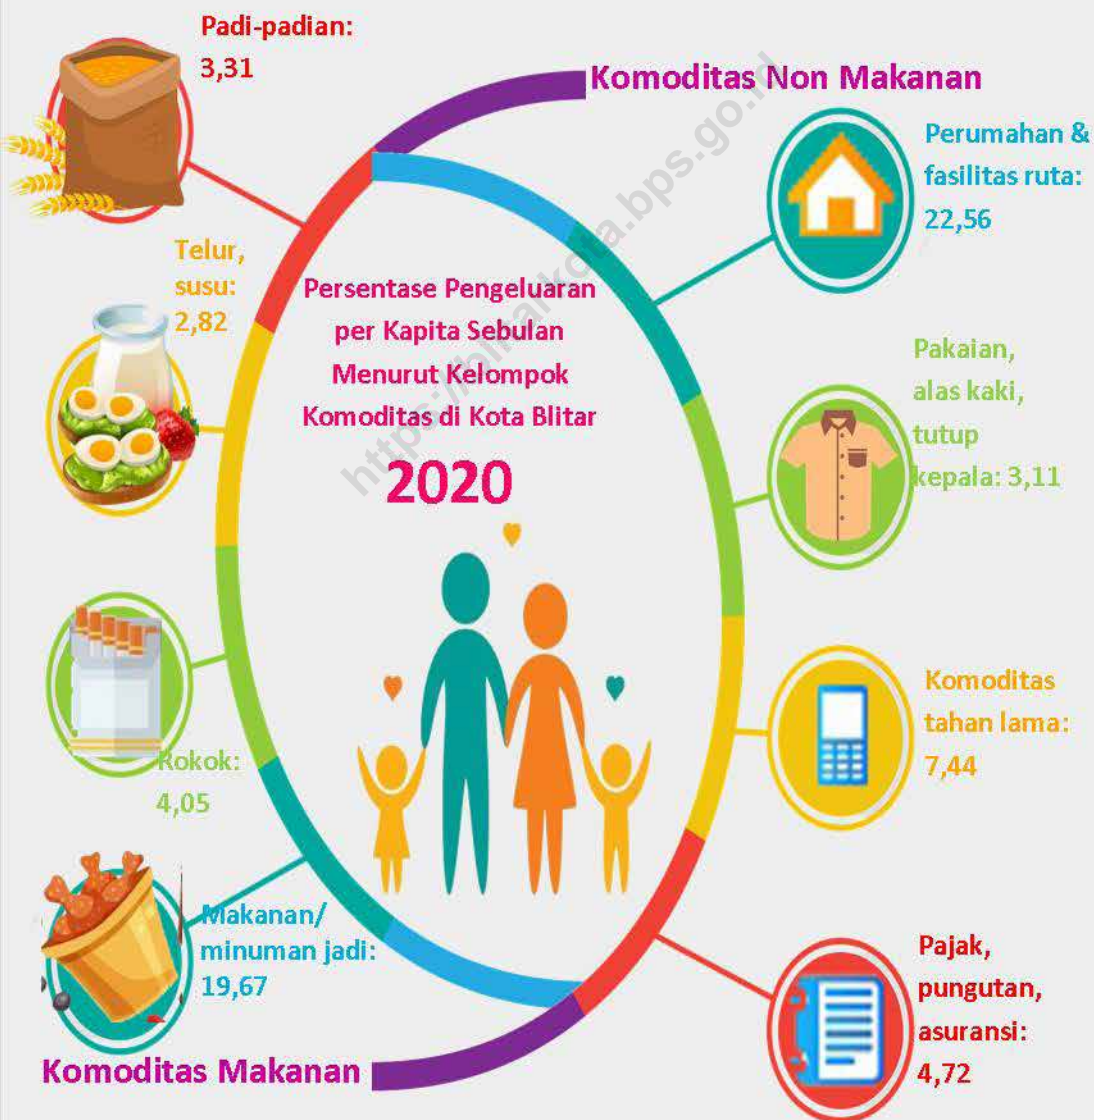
Padi-padian:
3,31

Komoditas Non Makanan

Perumahan & fasilitas ruta:
22,56

Telur, susu:
2,82

Persentase Pengeluaran per Kapita Sebulan Menurut Kelompok Komoditas di Kota Blitar

2020

Pakaian, alas kaki, tutup kepala: 3,11

Komoditas tahan lama:
7,44

Rokok:
4,05

Makanan/ minuman jadi:
19,67

Pajak, pungutan, asuransi:
4,72

Komoditas Makanan

https://blitarkota.bps.go.id